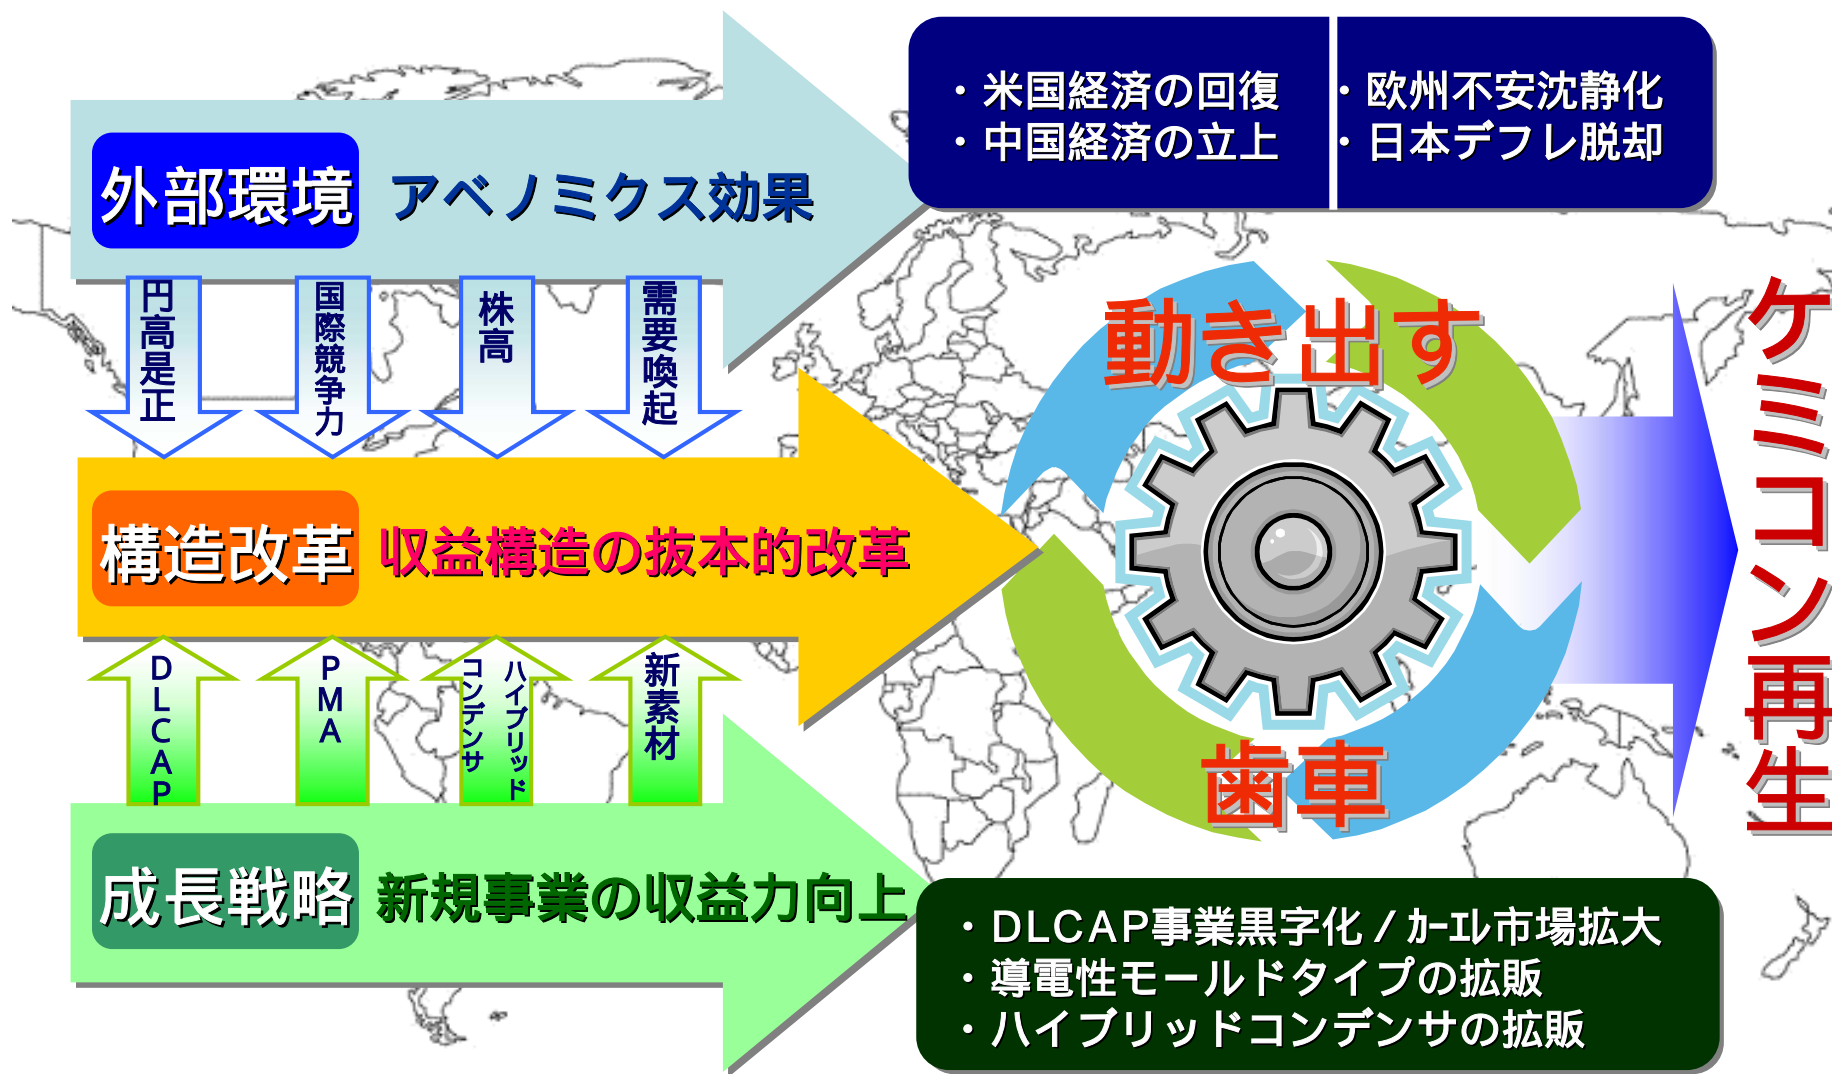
外部環境 アベノミクス効果

・米国経済の回復
・中国経済の立上

・欧州不安沈静化
・日本デフレ脱却

円高是正

国際競争力

株高

需要喚起

構造改革 収益構造の抜本的改革

動き出す

歯車

ケミコン再生

DLCAP

PMA

ハイブリッドコンデンサ

新素材

成長戦略 新規事業の収益力向上

・DLCAP事業黒字化 / カーエレ市場拡大
・導電性モールドタイプの拡販
・ハイブリッドコンデンサの拡販